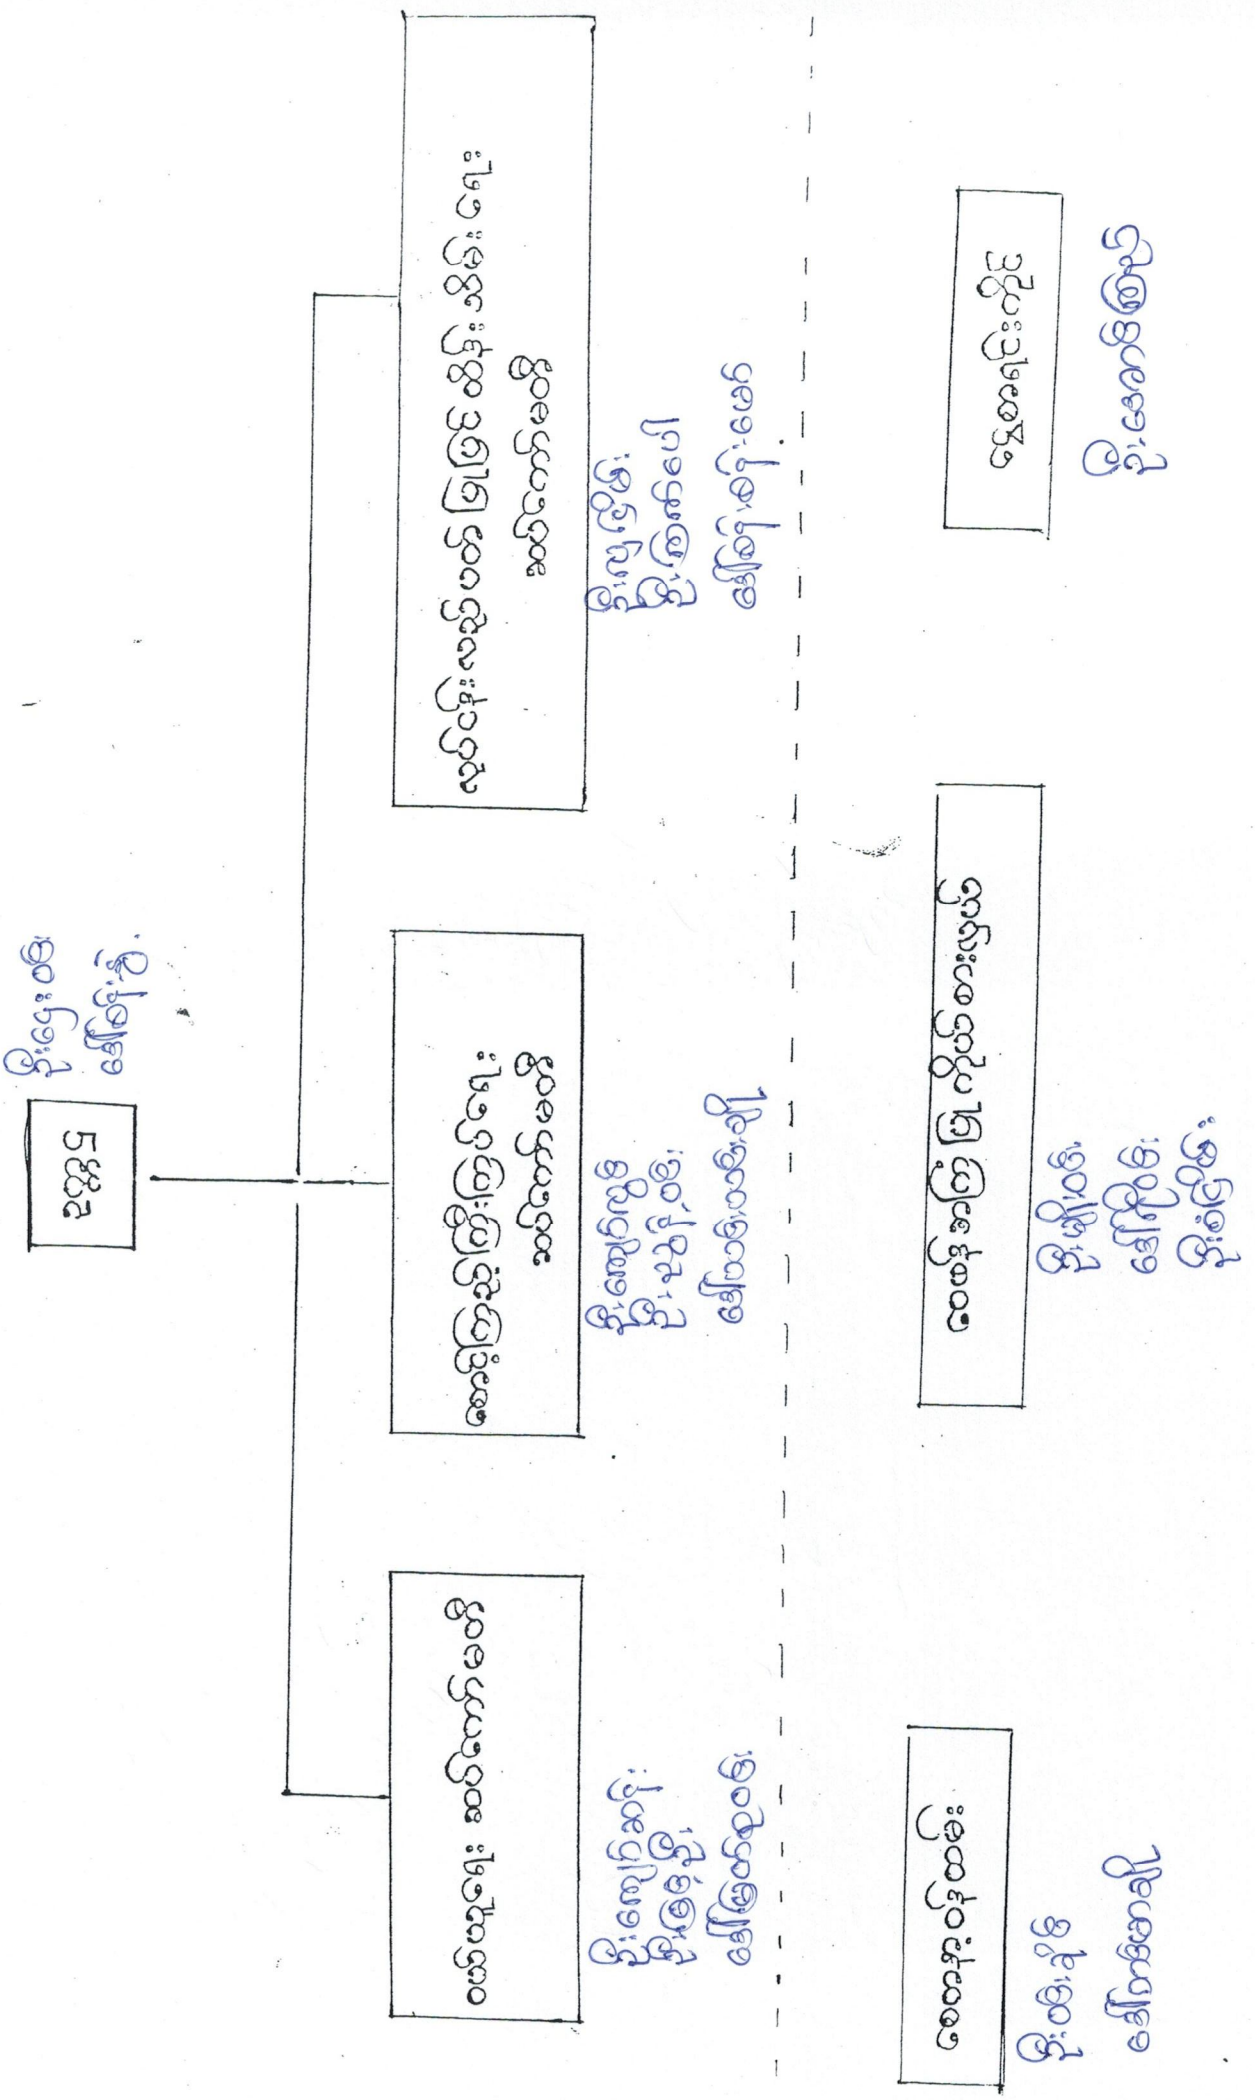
ဉက္ကဋ္ဌ
ဦးဌေးဝင်း
ဒေါ်ခင်ရီ

ဆိုလိုင်းထိန်းသိမ်းရေး
ဦးဝေလွင်
ဒေါ်ခင်မာ

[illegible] တာဝန်ခံ
ဦးကျော်မိုး
ဦးမြင့်ဦး
ဒေါ်ဝင်းဝင်းကြည်

ငွေကိုင်
ဦးစိုးနိုင်
ဒေါ်ဌေးဌေးဝင်း

ဘဏ္ဍာရေး
ဦးမင်းဦး
ဦးစိုးဝင်း
ဒေါ်ကြည်ကြည်

အတွင်းရေးမှူး
ဦးစောဝင်း

တာဝန်ခံ
ဦးထွန်းလွင်
ဒေါ်သန်းသန်းဌေး